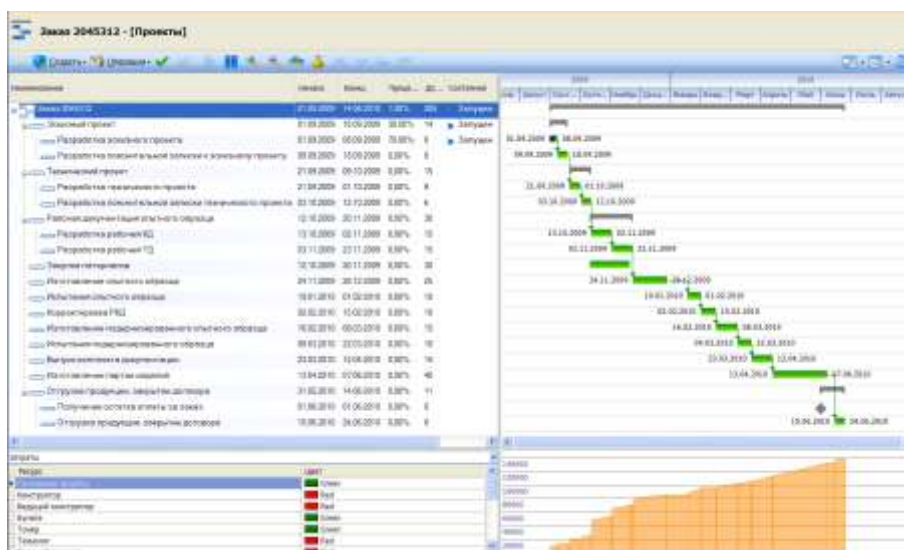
Заказ 2045312 - [Проекты]

Создать · Упорядоч ·

Наименование | Начало | Конец | Процент | Дл. | Состояние

Заказ 2045312 | 21.08.2009 | 14.06.2010 | 1,00% | 300 | Запущен
Эскизный проект | 01.09.2009 | 15.09.2009 | 30,00% | 14 | Запущен
Разработка эскизного проекта | 01.09.2009 | 06.09.2009 | 70,00% | 5 | Запущен
Разработка пояснительной записки к эскизному проекту | 09.09.2009 | 15.09.2009 | 0,00% | 6
Технический проект | 21.09.2009 | 06.10.2009 | 0,00% | 15
Разработка технического проекта | 21.09.2009 | 01.10.2009 | 0,00% | 9
Разработка пояснительной записки технического проекта | 03.10.2009 | 12.10.2009 | 0,00% | 8
Рабочая документация опытного образца | 12.10.2009 | 20.11.2009 | 0,00% | 30
Разработка рабочей КД | 12.10.2009 | 02.11.2009 | 0,00% | 15
Разработка рабочей ТД | 03.11.2009 | 23.11.2009 | 0,00% | 15
Закупка материалов | 12.10.2009 | 30.11.2009 | 0,00% | 30
Изготовление опытного образца | 24.11.2009 | 28.12.2009 | 0,00% | 25
Испытания опытного образца | 19.01.2010 | 01.02.2010 | 0,00% | 10
Корректировка РКД | 02.02.2010 | 15.02.2010 | 0,00% | 10
Изготовление модифицированного опытного образца | 16.02.2010 | 08.03.2010 | 0,00% | 15
Испытания модифицированного образца | 09.03.2010 | 22.03.2010 | 0,00% | 10
Выпуск комплекта документации | 23.03.2010 | 12.04.2010 | 0,00% | 14
Изготовление партии изделий | 13.04.2010 | 07.06.2010 | 0,00% | 40
Отгрузка продукции, закрытие договора | 31.05.2010 | 14.06.2010 | 0,00% | 11
Получение остатка оплаты за заказ | 31.05.2010 | 01.06.2010 | 0,00% | 0
Отгрузка продукции, закрытие договора | 15.06.2010 | 24.06.2010 | 0,00% | 5

2009 | 2010

Ресурсы
| Ресурс | Цвет |
|---|---|
| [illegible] | Green |
| Конструктор | Red |
| Ведущий конструктор | Red |
| Бухгалтер | Green |
| Токарь | Green |
| Технолог | Red |

31.08.2009 – 08.09.2009
09.09.2009 – 15.09.2009
21.09.2009 – 01.10.2009
03.10.2009 – 12.10.2009
12.10.2009 – 02.11.2009
03.11.2009 – 23.11.2009
24.11.2009 – 28.12.2009
19.01.2010 – 01.02.2010
02.02.2010 – 15.02.2010
16.02.2010 – 08.03.2010
09.03.2010 – 22.03.2010
23.03.2010 – 12.04.2010
13.04.2010 – 07.06.2010
15.06.2010 – 24.06.2010